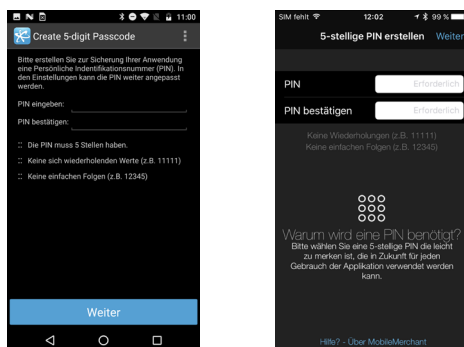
11:00

Create 5-digit Passcode

Bitte erstellen Sie zur Sicherung Ihrer Anwendung eine Persönliche Indentifikationsnummer (PIN). In den Einstellungen kann die PIN weiter angepasst werden.

PIN eingeben:

PIN bestätigen:

Die PIN muss 5 Stellen haben.

Keine sich wiederholenden Werte (z.B. 11111)

Keine einfachen Folgen (z.B. 12345)

Weiter

SIM fehlt 12:02 99 %

5-stellige PIN erstellen Weiter

PIN Erforderlich

PIN bestätigen Erforderlich

Keine Wiederholungen (z.B. 11111)
Keine einfachen Folgen (z.B. 12345)

Warum wird eine PIN benötigt?
Bitte wählen Sie eine 5-stellige PIN die leicht zu merken ist, die in Zukunft für jeden Gebrauch der Applikation verwendet werden kann.

Hilfe? - Über MobileMerchant